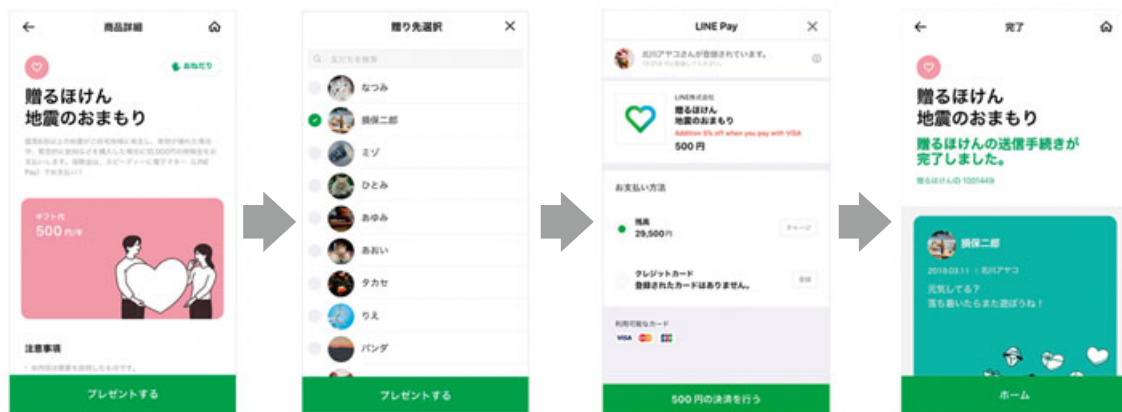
← 商品詳細

おねだり

贈るほけん
地震のおまもり

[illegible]

ギフト代
500 円/年

注意事項

プレゼントする

贈り先選択 ×

友だちを検索

なつみ
損保二郎
ミゾ
ひとみ
あゆみ
あおい
タカセ
りえ
パンダ

プレゼントする

LINE Pay ×

北川アヤコさんが登録されています。

LINE株式会社
贈るほけん
地震のおまもり
Addition 5% off when you pay with VISA
500 円

お支払い方法

残高
29,500円
チャージ

クレジットカード
登録されたカードはありません。
登録

利用可能なカード
VISA

500 円の決済を行う

← 完了

贈るほけん
地震のおまもり

贈るほけんの送信手続きが完了しました。

贈るほけんID 1001449

損保二郎
2019.03.11 | 北川アヤコ
元気してる？
落ち着いたらまた遊ぼうね！

ホーム